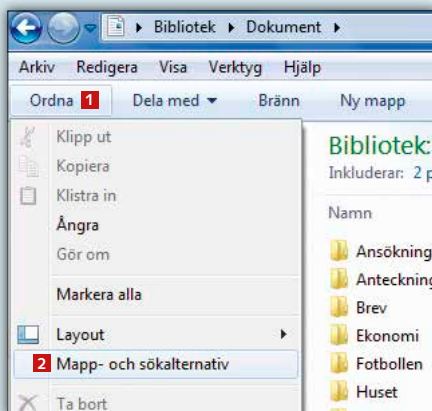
▸ Bibliotek ▸ Dokument ▸

Arkiv Redigera Visa Verktyg Hjälp

Ordna 1 Dela med ▾ Bränn Ny mapp

Klipp ut
Kopiera
Klistra in
Ångra
Gör om
Markera alla
Layout ▸
2 Mapp- och sökalternativ
Ta bort

Bibliotek:
Inkluderar: 2 p

Namn
Ansökning
Anteckning
Brev
Ekonomi
Fotbollen
Huset